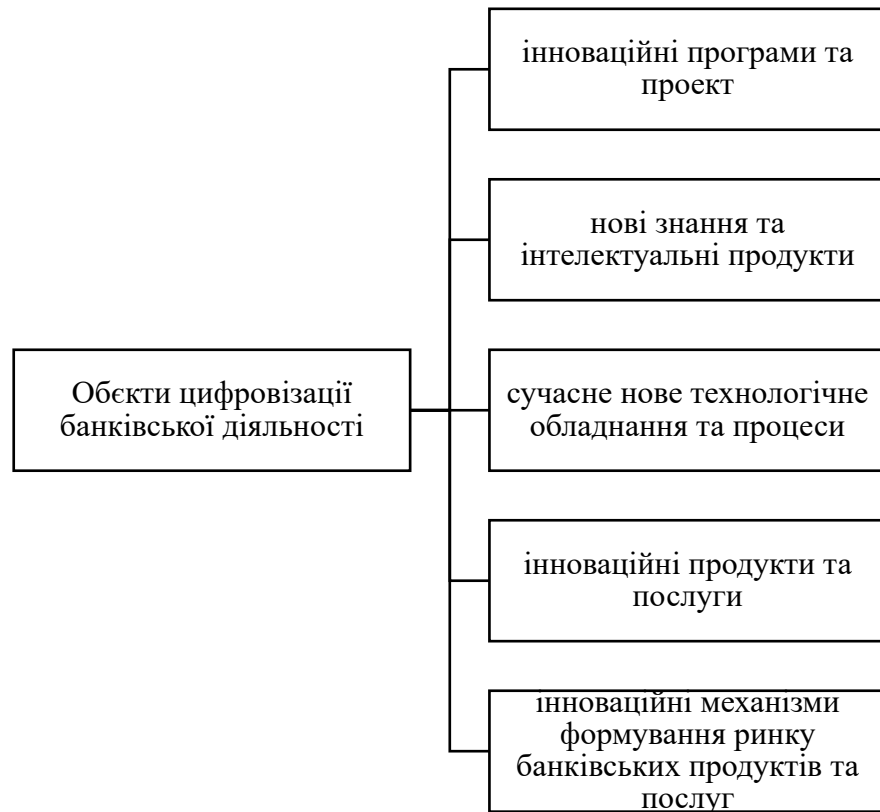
Обєкти цифровізації банківської діяльності

інноваційні програми та проект

нові знання та інтелектуальні продукти

сучасне нове технологічне обладнання та процеси

інноваційні продукти та послуги

інноваційні механізми формування ринку банківських продуктів та послуг